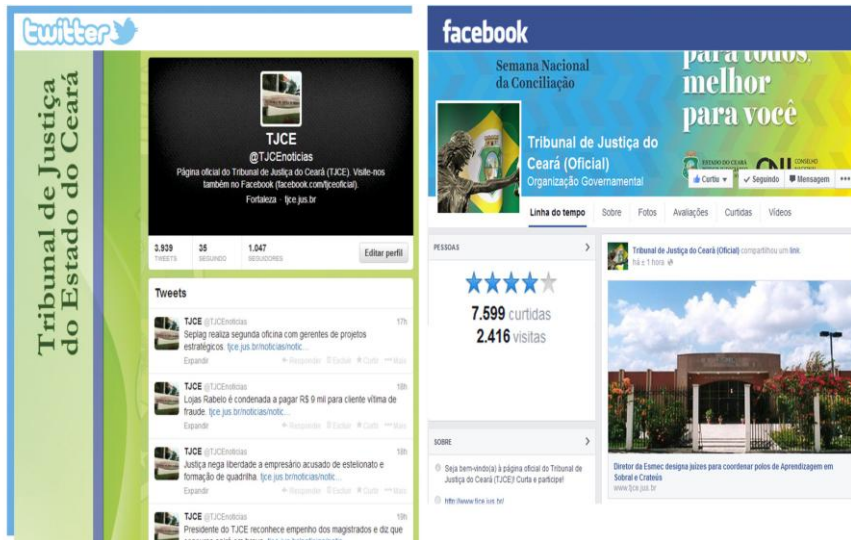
twitter

Tribunal de Justiça do Estado do Ceará

TJCE
@TJCEnoticias
Página oficial do Tribunal de Justiça do Ceará (TJCE). Visite-nos também no Facebook (facebook.com/tjceoficial).
Fortaleza · tjce.jus.br

3.939 TWEETS
35 SEGUINDO
1.047 SEGUIDORES
Editar perfil

Tweets

TJCE @TJCEnoticias 17h
Seplag realiza segunda oficina com gerentes de projetos estratégicos. tjce.jus.br/noticias/notic...
Expandir

TJCE @TJCEnoticias 18h
Lojas Rabelo é condenada a pagar R$ 9 mil para cliente vítima de fraude. tjce.jus.br/noticias/notic...
Expandir

TJCE @TJCEnoticias 18h
Justiça nega liberdade a empresário acusado de estelionato e formação de quadrilha. tjce.jus.br/noticias/notic...
Expandir

TJCE @TJCEnoticias 18h
Presidente do TJCE reconhece empenho dos magistrados e diz que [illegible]

facebook

Semana Nacional da Conciliação
para todos, melhor para você

Tribunal de Justiça do Ceará (Oficial)
Organização Governamental
Curtir
Seguindo
Mensagem

Linha do tempo
Sobre
Fotos
Avaliações
Curtidas
Vídeos

PESSOAS
7.599 curtidas
2.416 visitas

SOBRE
Seja bem-vindo(a) à página oficial do Tribunal de Justiça do Ceará (TJCE)! Curta e participe!
http://www.tjce.jus.br/

Tribunal de Justiça do Ceará (Oficial) compartilhou um link.
há ± 1 hora

Diretor da Esmec designa juízes para coordenar polos de Aprendizagem em Sobral e Crateús
www.tjce.jus.br